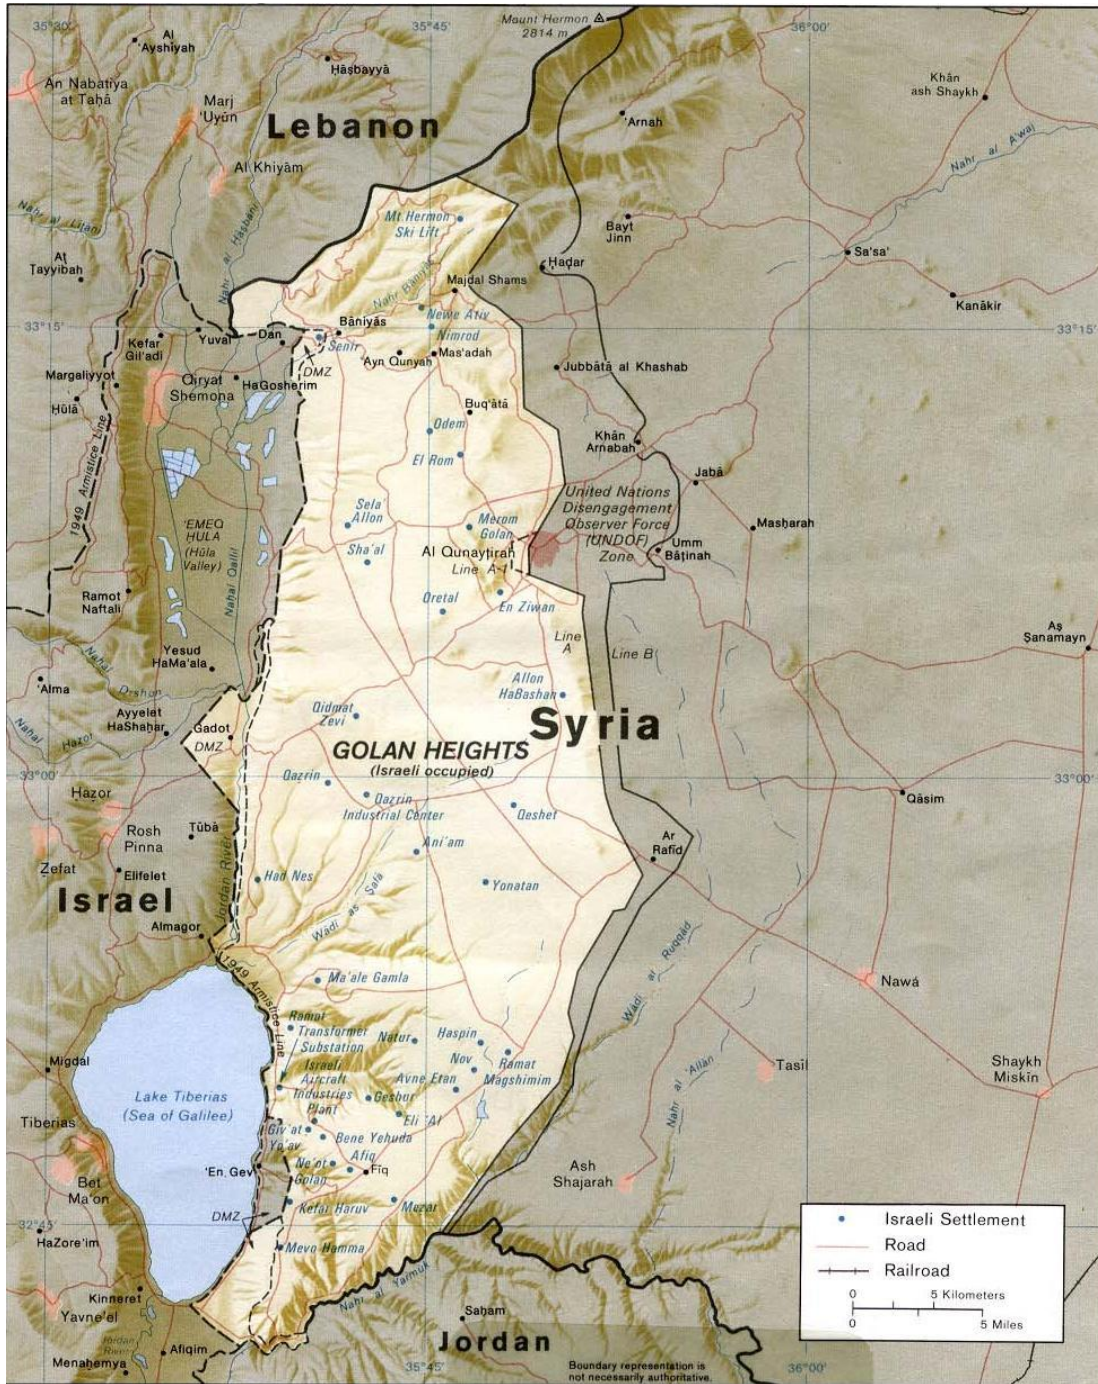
35°30' 35°45' 36°00'

Mount Hermon 2814 m

Al 'Ayshiyah

Ḥāṣbayyā

An Nabaṭiya at Taḥtā

Marj 'Uyūn

Lebanon

'Arnah

Khān ash Shaykh

Al Khiyām

Nahr al A'waj

Nahr al Līṭānī

Nahr al Ḥasbānī

Mt Hermon Ski Lift

Bayt Jinn

Sa'sa'

Aṭ Ṭayyibah

Ḥaḍar

Majdal Shams

Nahr Bāniyās

Kanākir

33°15'

Bāniyās

Newe Ativ

33°15'

Kefar Gil'adi

Yuval

Dan

Senir

Nimrod

Ayn Qunyah

Mas'adah

Jubbātā al Khashab

Margaliyyot

Qiryat Shemona

DMZ

HaGosherim

Ḥūlā

Buq'ātā

1949 Armistice Line

Odem

Khān Arnabah

El Rom

Jabā

United Nations Disengagement Observer Force (UNDOF) Zone

'EMEQ HULA (Ḥūla Valley)

Sela' Allon

Merom Golan

Masḥarah

Nahal Qalil

Sha'al

Al Qunayṭirah

Umm Bāṭinah

Line A-1

Ramot Naftali

Qetal

En Ziwan

Line A

Line B

Aṣ Ṣanamayn

Yesud HaMa'ala

Nahal Dishon

'Alma

Allon HaBashan

Ayyelet HaShaḥar

Nahal Hazor

Qidmat Zevi

Gadot

Syria

DMZ

GOLAN HEIGHTS (Israeli occupied)

33°00'

33°00'

Qazrin

Ḥaẓor

Qazrin Industrial Center

Qāsim

Qeshet

Rosh Pinna

Ṭūbā

Ani'am

Ar Rafid

Zefat

Elifelet

Jordan River

Had Nes

Yonatan

Israel

Wādī as Sa'l

Almagor

Wādī ar Ruqqād

1949 Armistice Line

Ma'ale Gamla

Nawá

Ramot

Transformer Substation

Natur

Haspin

Migdal

Israeli Aircraft Industries Plant

Nov

Ramat Magshimim

Tasīl

Shaykh Miskīn

Avne Etan

Nahr al 'Allān

Lake Tiberias (Sea of Galilee)

Gesher

Tiberias

Eli 'Al

Giv'at Yo'av

Bene Yehuda

Afiq

'En Gev

Ne'ot Golan

Fīq

Ash Shajarah

Bet Ma'on

Kefar Haruv

Mezar

DMZ

32°45'

HaZore'im

Mevo Hamma

Israeli Settlement

Road

Railroad

0 5 Kilometers

0 5 Miles

Nahr al Yarmūk

Saḥam

Kinneret

Yavne'el

Jordan River

Jordan

Afiqim

Menaḥemya

35°45'

36°00'

Boundary representation is not necessarily authoritative.